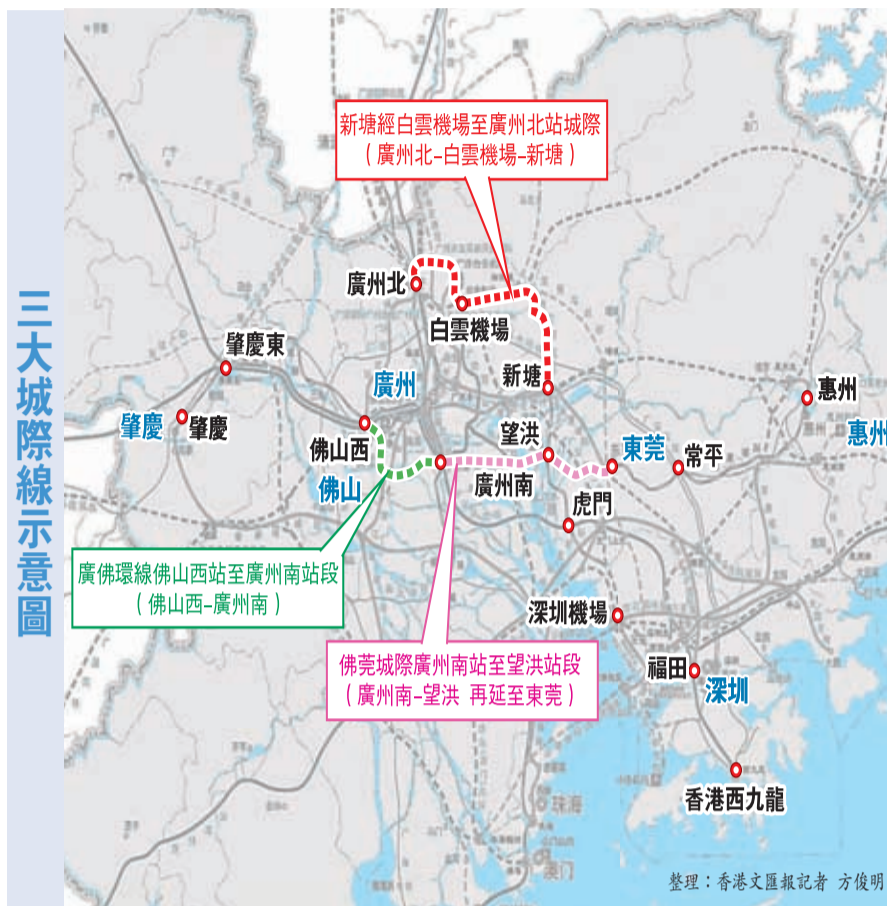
三大城際線示意圖

新塘經白雲機場至廣州北站城際
（廣州北-白雲機場-新塘）

廣州北
白雲機場
新塘
肇慶東
廣州
惠州
肇慶
肇慶
佛山西
望洪
東莞
常平
惠州
佛山
廣州南
虎門

廣佛環線佛山西站至廣州南站段
（佛山西-廣州南）

深圳機場

佛莞城際廣州南站至望洪站段
（廣州南-望洪 再延至東莞）

福田
深圳
香港西九龍
珠海
澳門

整理：香港文匯報記者 方俊明